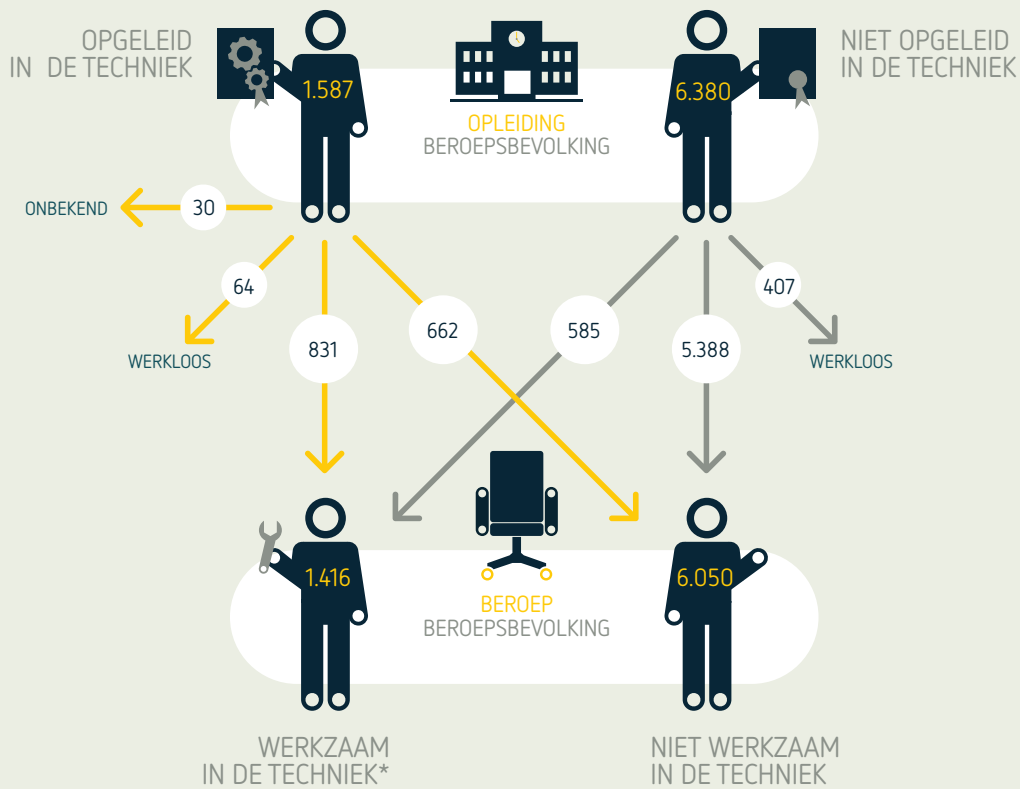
OPGELEID IN DE TECHNIEK

1.587

OPLEIDING
BEROEPSBEVOLKING

6.380

NIET OPGELEID IN DE TECHNIEK

ONBEKEND

30

64

WERKLOOS

831

662

585

5.388

407

WERKLOOS

1.416

BEROEP
BEROEPSBEVOLKING

6.050

WERKZAAM IN DE TECHNIEK*

NIET WERKZAAM IN DE TECHNIEK